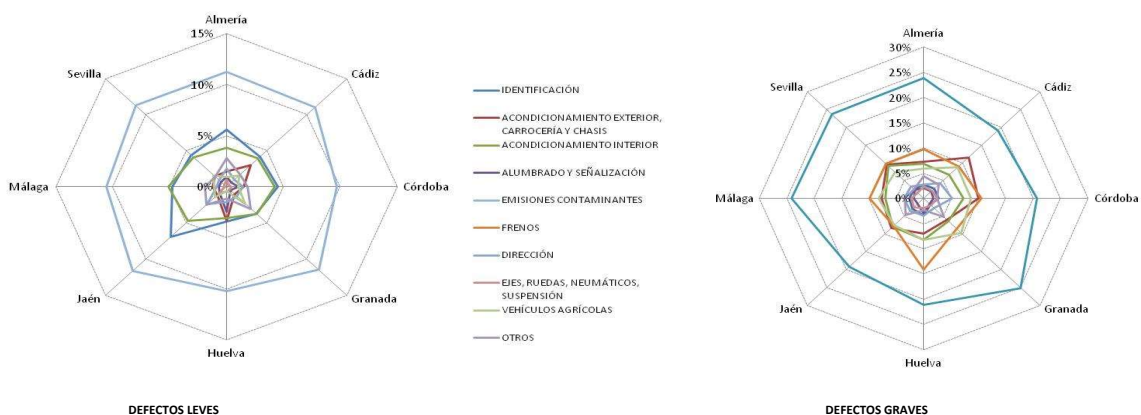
Almería
15%
10%
5%
0%
Cádiz
Córdoba
Granada
Huelva
Jaén
Málaga
Sevilla

IDENTIFICACIÓN
ACONDICIONAMIENTO EXTERIOR, CARROCERÍA Y CHASIS
ACONDICIONAMIENTO INTERIOR
ALUMBRADO Y SEÑALIZACIÓN
EMISIONES CONTAMINANTES
FRENOS
DIRECCIÓN
EJES, RUEDAS, NEUMÁTICOS, SUSPENSIÓN
VEHÍCULOS AGRÍCOLAS
OTROS

Almería
30%
25%
20%
15%
10%
5%
0%
Cádiz
Córdoba
Granada
Huelva
Jaén
Málaga
Sevilla

DEFECTOS LEVES
DEFECTOS GRAVES